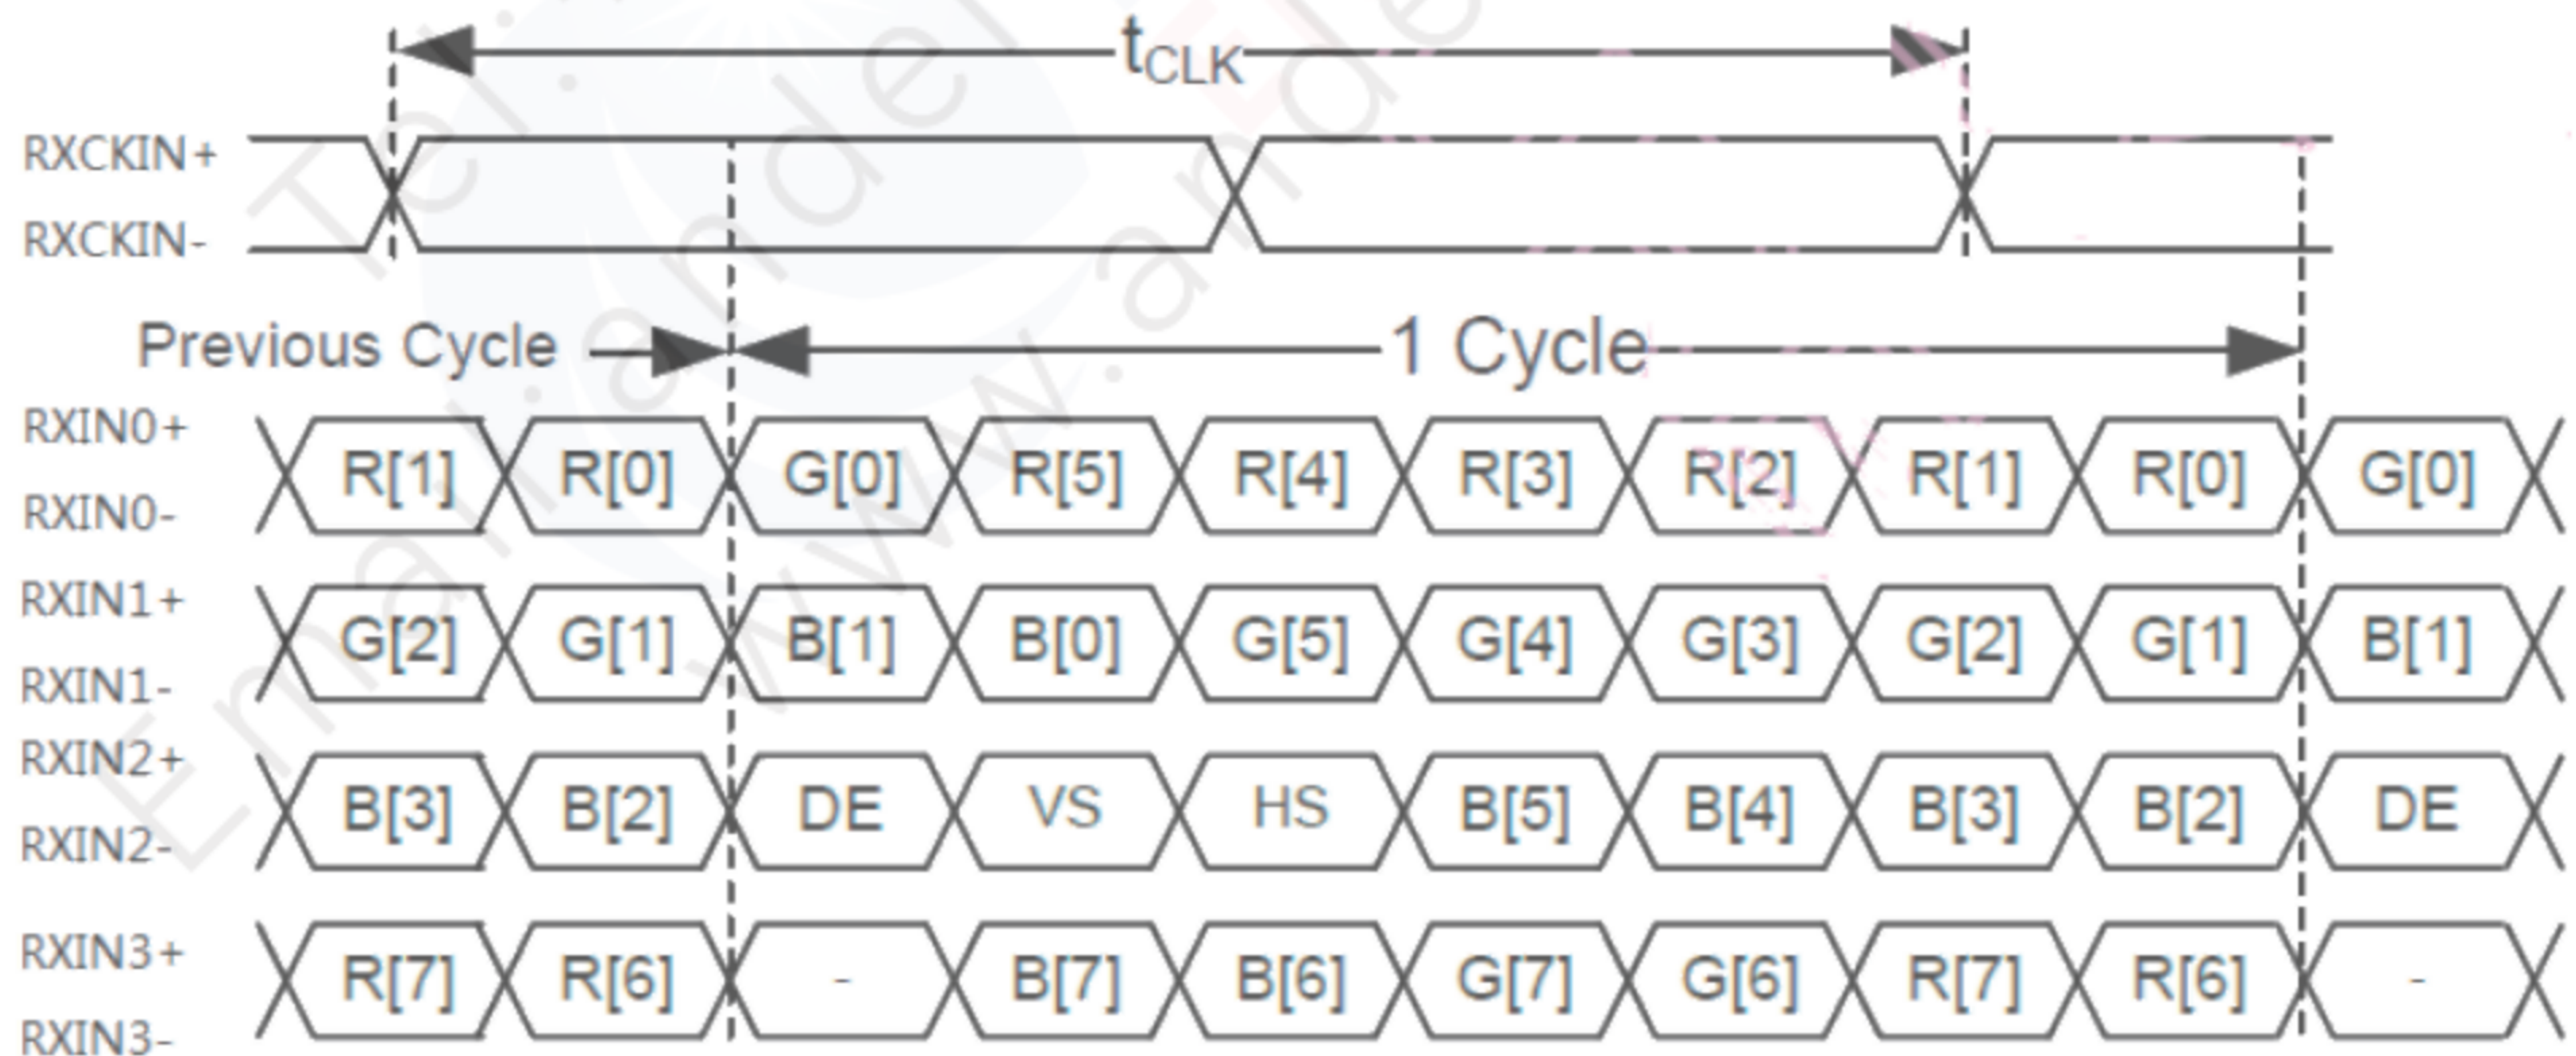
$t_{CLK}$

RXCKIN+
RXCKIN-

Previous Cycle
1 Cycle

RXIN0+
RXIN0-
R[1] R[0] G[0] R[5] R[4] R[3] R[2] R[1] R[0] G[0]

RXIN1+
RXIN1-
G[2] G[1] B[1] B[0] G[5] G[4] G[3] G[2] G[1] B[1]

RXIN2+
RXIN2-
B[3] B[2] DE VS HS B[5] B[4] B[3] B[2] DE

RXIN3+
RXIN3-
R[7] R[6] - B[7] B[6] G[7] G[6] R[7] R[6] -